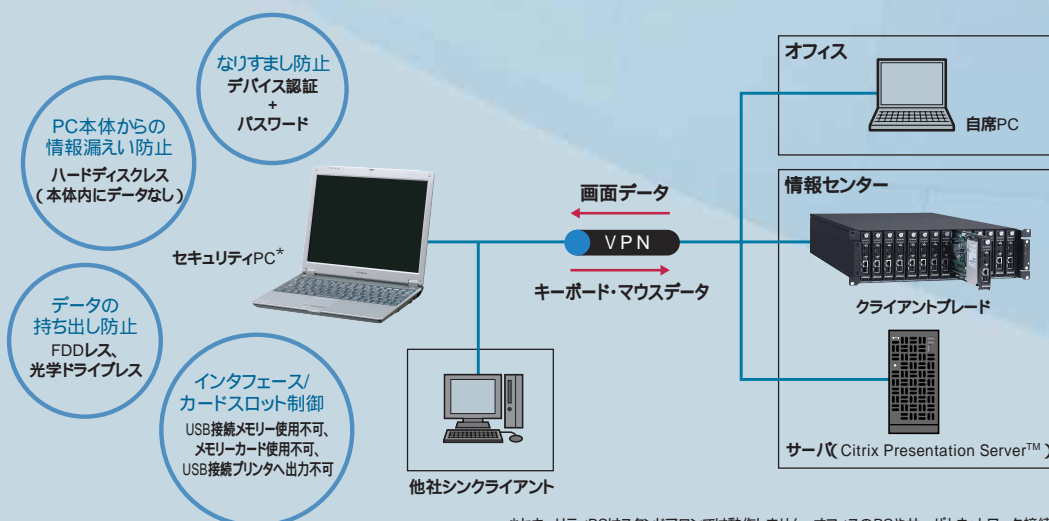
なりすまし防止
デバイス認証
+
パスワード

PC本体からの
情報漏えい防止
ハードディスクレス
（本体内にデータなし）

データの
持ち出し防止
FDDレス、
光学ドライブレス

インタフェース/
カードスロット制御
USB接続メモリー使用不可、
メモリーカード使用不可、
USB接続プリンタへ出力不可

セキュリティPC＊

画面データ

VPN

キーボード・マウスデータ

他社シンクライアント

オフィス

自席PC

情報センター

クライアントブレード

サーバ（Citrix Presentation Server™）

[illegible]